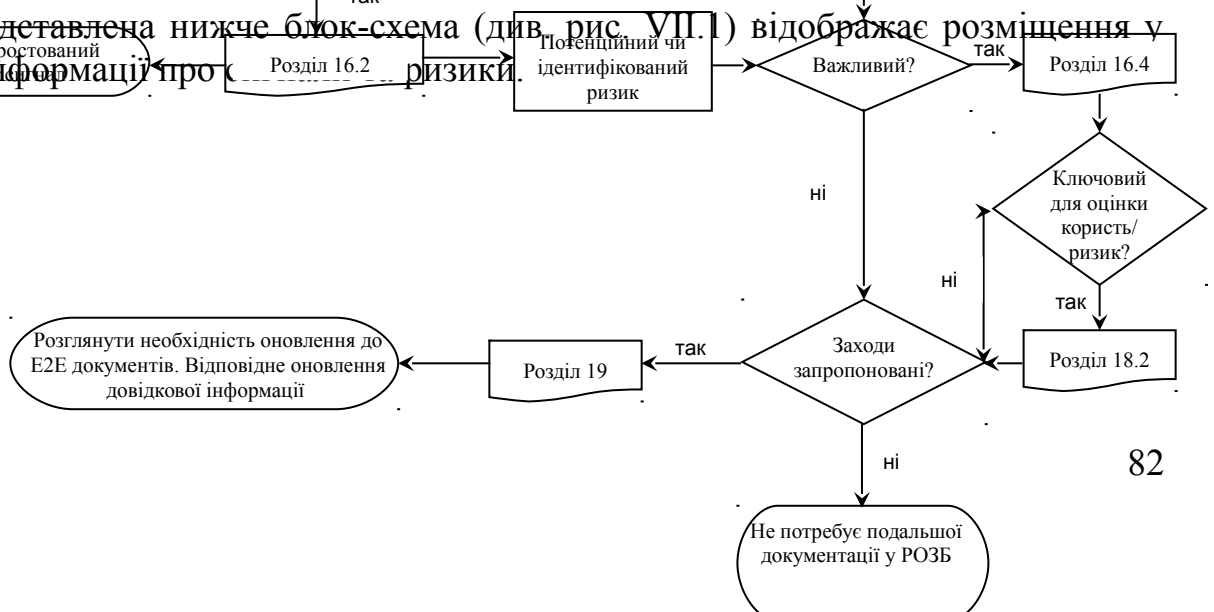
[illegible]дставлена нижче блок-схема (див. рис. VII.1) відображає розміщення у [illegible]формації про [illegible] ризики.

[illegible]ростований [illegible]

так

Розділ 16.2

Потенційний чи ідентифікований ризик

Важливий?

так

Розділ 16.4

ні

Ключовий для оцінки користь/ризик?

ні

так

Розглянути необхідність оновлення до E2E документів. Відповідне оновлення довідкової інформації

Розділ 19

так

Заходи запропоновані?

Розділ 18.2

ні

82

Не потребує подальшої документації у РОЗБ